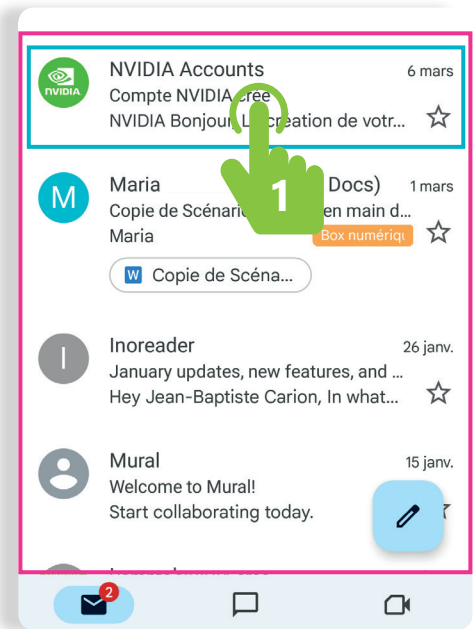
NVIDIA

NVIDIA Accounts
6 mars
Compte NVIDIA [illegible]
NVIDIA Bonjou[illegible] création de votr...

1

M
Maria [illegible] Docs)
1 mars
Copie de Scénari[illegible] en main d...
Maria
Box numériqu
W Copie de Scéna...

I
Inoreader
26 janv.
January updates, new features, and ...
Hey Jean-Baptiste Carion, In what...

Mural
15 janv.
Welcome to Mural!
Start collaborating today.

2